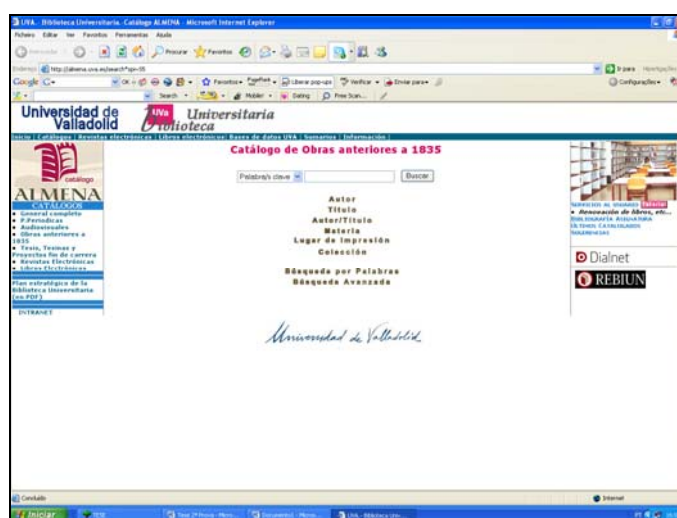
UVA. Biblioteca Universitaria. Catálogo ALMENA - Microsoft Internet Explorer

Ficheiro Editar Ver Favoritos Ferramentas Ajuda

Procurar Favoritos

Endereço http://almena.uva.es/search*spi~S5

Ir para

Google

Search Mobler Dating Free Scan

Configurações

Universidad de Valladolid

UVa Biblioteca Universitaria

Inicio | Catálogos | Revistas electrónicas | Libros electrónicos | Bases de datos UVA | Sumarios | Información |

catálogo

ALMENA

CATÁLOGOS

• General completo
• P.Periódicas
• Audiovisuales
• Obras anteriores a 1835
• Tesis, Tesinas y Proyectos fin de carrera
• Revistas Electrónicas
• Libros Electrónicos

Plan estratégico de la Biblioteca Universitaria (en PDF)

INTRANET

Catálogo de Obras anteriores a 1835

Palabra/s clave

Buscar

Autor
Título
Autor/Título
Materia
Lugar de Impresión
Colección

Búsqueda por Palabras
Búsqueda Avanzada

Universidad de Valladolid

SERVICIOS AL USUARIO
• Renovación de libros, etc...
BIBLIOGRAFÍA ASIGNATURA
ÚLTIMOS CATALOGADOS
NOVEDADES

Dialnet

REBIUN

Concluído

Internet

Iniciar